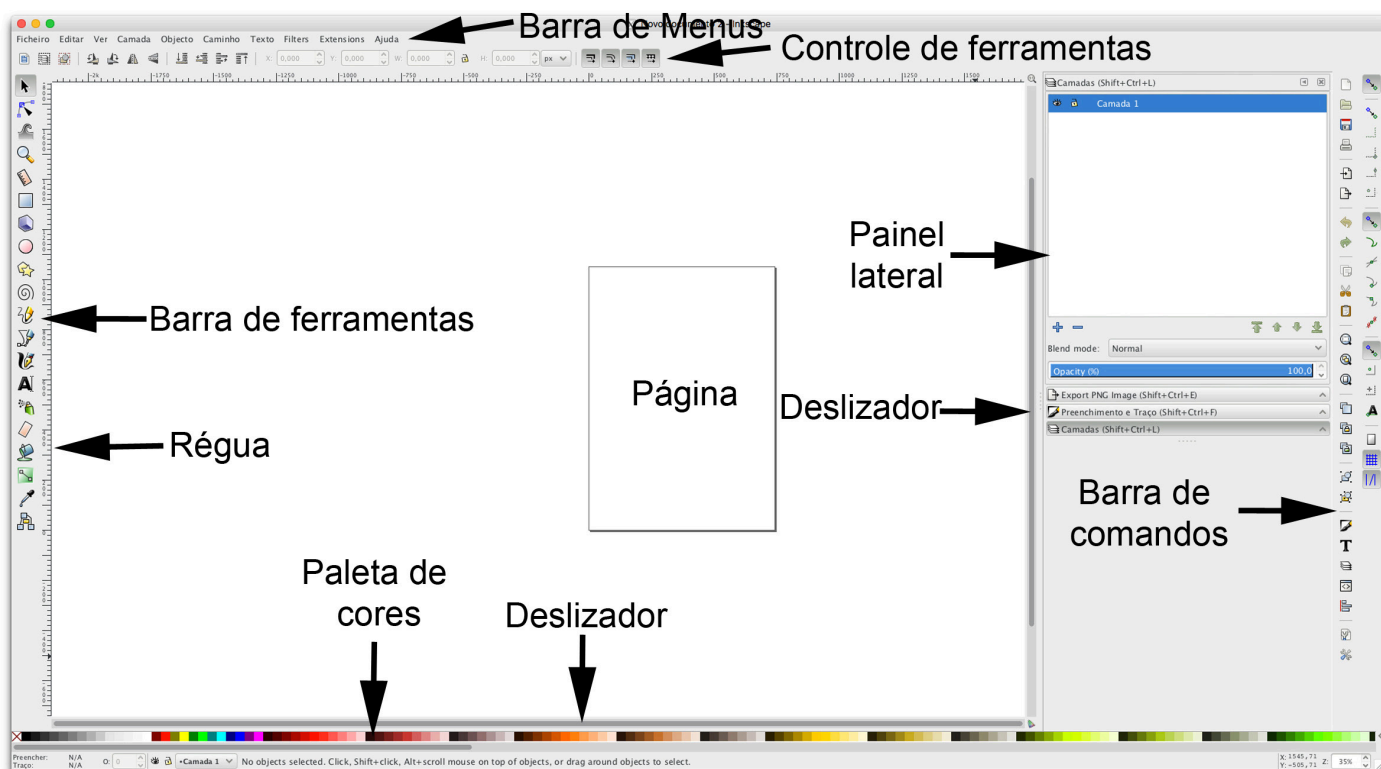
Barra de Menus

Ficheiro Editar Ver Camada Objecto Caminho Texto Filters Extensions Ajuda

Controle de ferramentas

X: 0,000 Y: 0,000 W: 0,000 H: 0,000 px

-1750 -1500 -1250 -1000 -750 -500 -250 0 250 500 750 1000 1250 1500

Camadas (Shift+Ctrl+L)

Camada 1

Painel lateral

Barra de ferramentas

Página

Deslizador

Blend mode: Normal

Opacity (%) 100,0

Export PNG Image (Shift+Ctrl+E)

Preenchimento e Traço (Shift+Ctrl+F)

Camadas (Shift+Ctrl+L)

Régua

Barra de comandos

Paleta de cores

Deslizador

Preencher: N/A
Traço: N/A

O: 0

•Camada 1

No objects selected. Click, Shift+click, Alt+scroll mouse on top of objects, or drag around objects to select.

X: 1545,71
Y: -505,71 Z: 35%